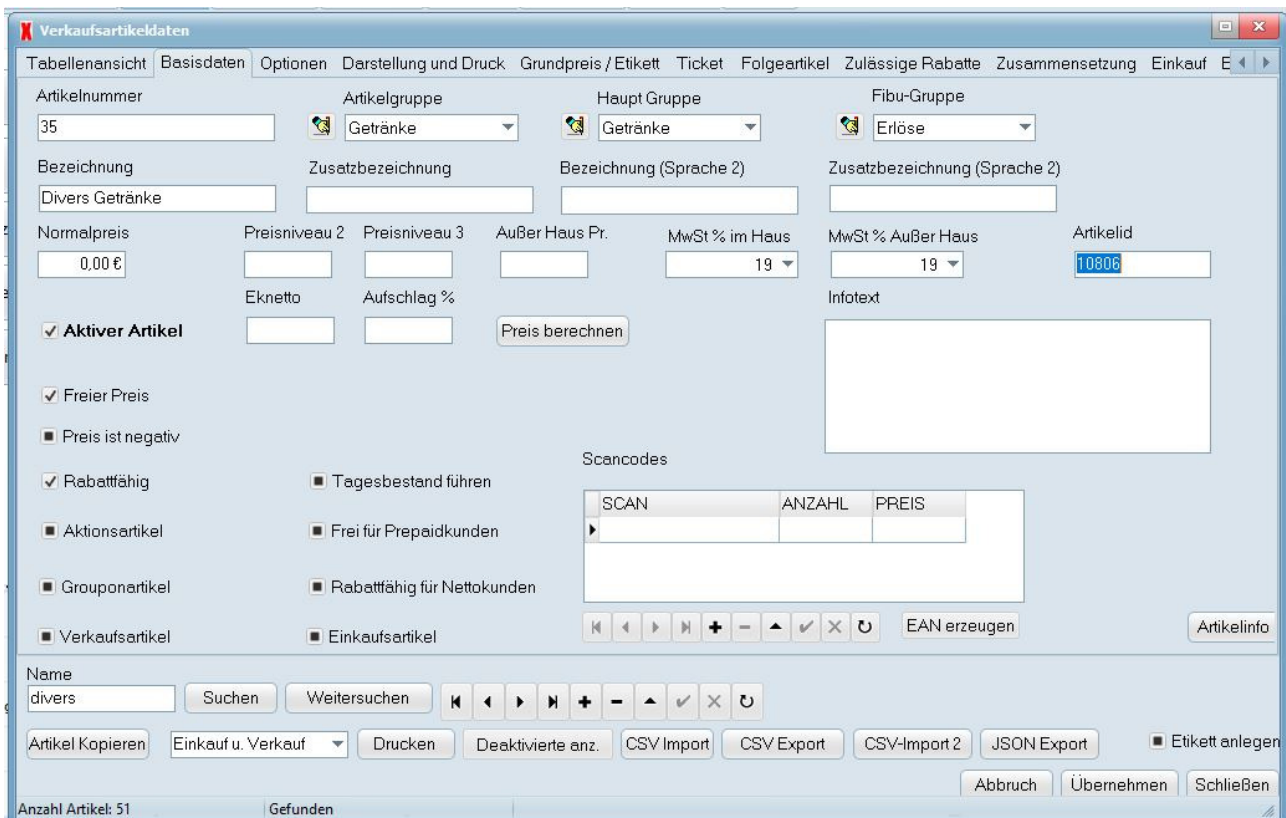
Verkaufsartikeldaten

Tabellenansicht | Basisdaten | Optionen | Darstellung und Druck | Grundpreis / Etikett | Ticket | Folgeartikel | Zulässige Rabatte | Zusammensetzung | Einkauf | E

Artikelnummer
35

Artikelgruppe
Getränke

Haupt Gruppe
Getränke

Fibu-Gruppe
Erlöse

Bezeichnung
Divers Getränke

Zusatzbezeichnung

Bezeichnung (Sprache 2)

Zusatzbezeichnung (Sprache 2)

Normalpreis
0,00 €

Preisniveau 2

Preisniveau 3

Außer Haus Pr.

MwSt % im Haus
19

MwSt % Außer Haus
19

Artikelid
10806

Eknetto

Aufschlag %

Preis berechnen

Infotext

Aktiver Artikel

Freier Preis

Preis ist negativ

Scancodes

| SCAN | ANZAHL | PREIS |
|---|---|---|
| | | |

Rabattfähig

Tagesbestand führen

Aktionsartikel

Frei für Prepaidkunden

Grouponartikel

Rabattfähig für Nettokunden

Verkaufsartikel

Einkaufsartikel

EAN erzeugen

Artikelinfo

Name
divers

Suchen

Weitersuchen

Artikel Kopieren

Einkauf u. Verkauf

Drucken

Deaktivierte anz.

CSV Import

CSV Export

CSV-Import 2

JSON Export

Etikett anlegen

Abbruch

Übernehmen

Schließen

Anzahl Artikel: 51

Gefunden